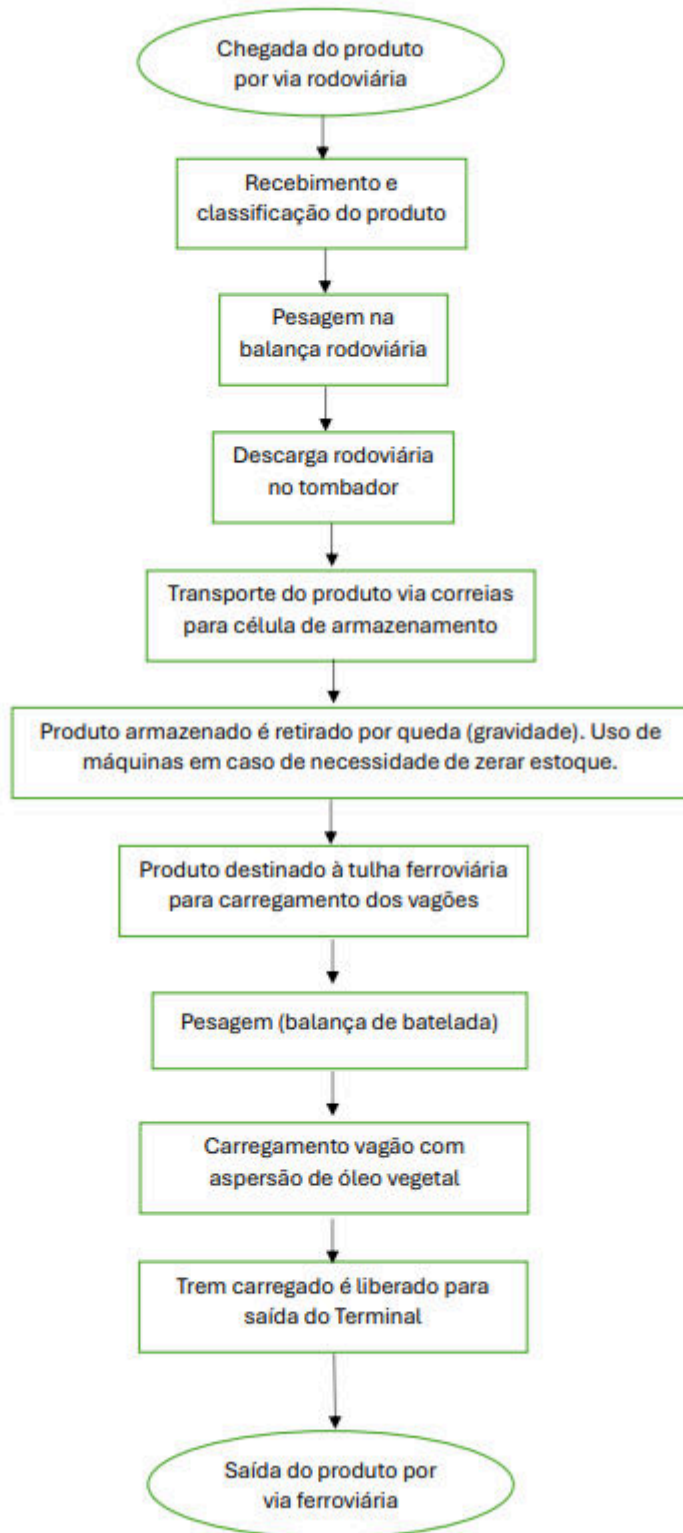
Chegada do produto por via rodoviária

Recebimento e classificação do produto

Pesagem na balança rodoviária

Descarga rodoviária no tombador

Transporte do produto via correias para célula de armazenamento

Produto armazenado é retirado por queda (gravidade). Uso de máquinas em caso de necessidade de zerar estoque.

Produto destinado à tulha ferroviária para carregamento dos vagões

Pesagem (balança de batelada)

Carregamento vagão com aspersão de óleo vegetal

Trem carregado é liberado para saída do Terminal

Saída do produto por via ferroviária